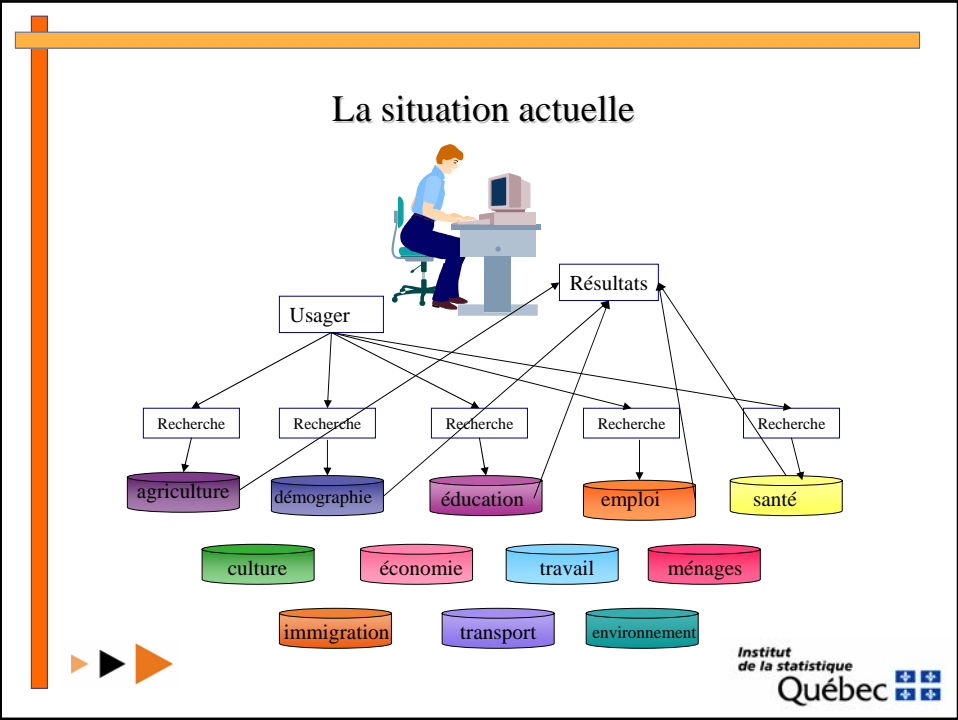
La situation actuelle

Résultats

Usager

Recherche

Recherche

Recherche

Recherche

Recherche

agriculture

démographie

éducation

emploi

santé

culture

économie

travail

ménages

immigration

transport

environnement

Institut de la statistique Québec